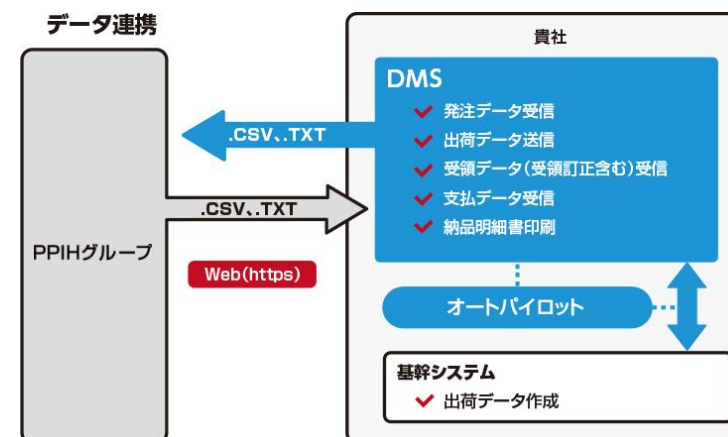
データ連携

PPIHグループ

.CSV、.TXT

.CSV、.TXT

Web(https)

貴社

DMS

発注データ受信

出荷データ送信

受領データ(受領訂正含む)受信

支払データ受信

納品明細書印刷

オートパイロット

基幹システム

出荷データ作成